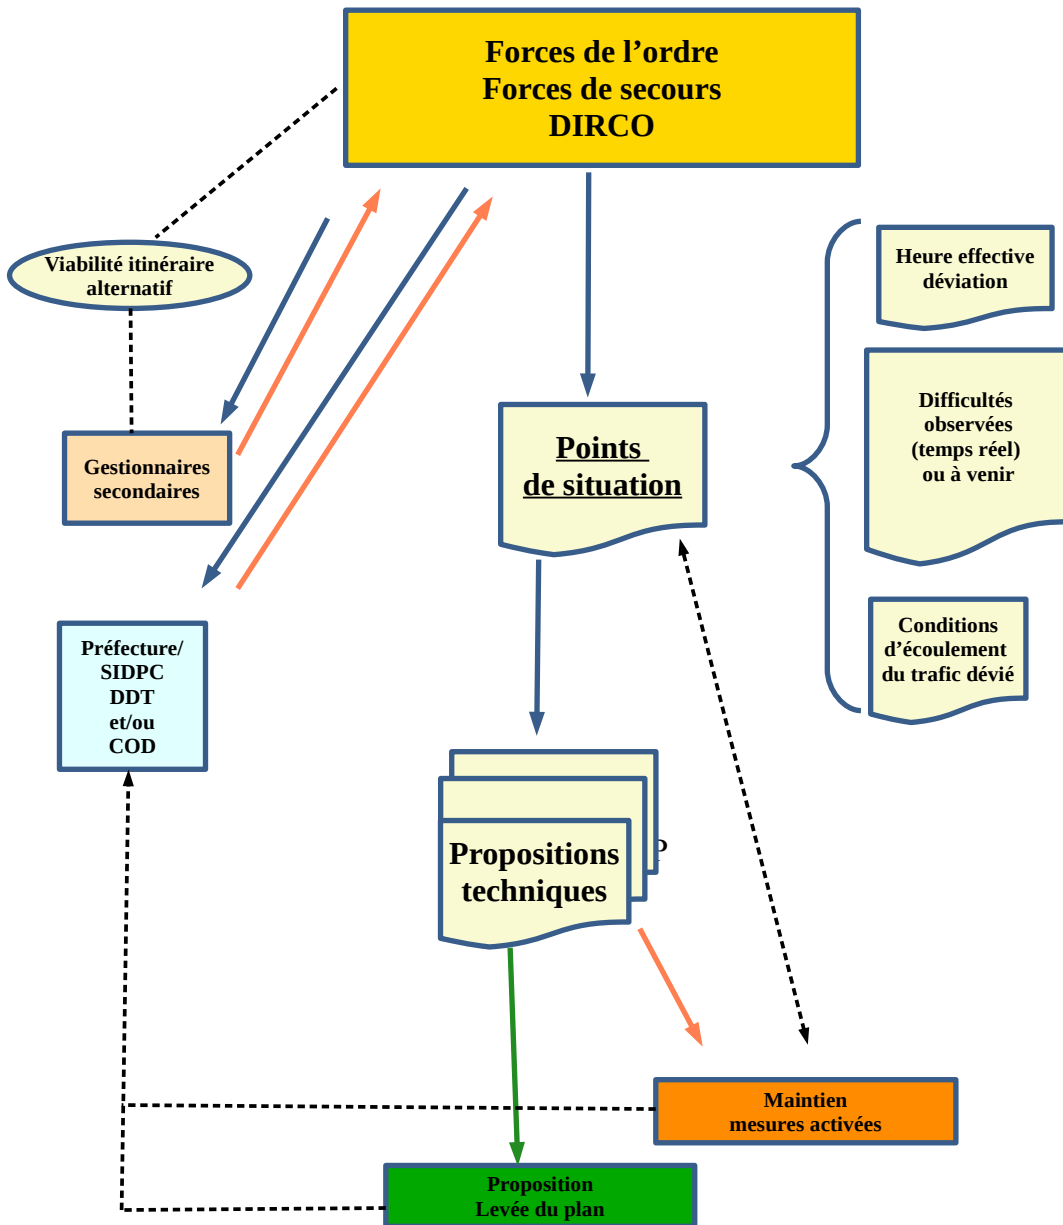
Forces de l’ordre
Forces de secours
DIRCO

Viabilité itinéraire alternatif

Gestionnaires secondaires

Préfecture/
SIDPC
DDT
et/ou
COD

Points de situation

Heure effective déviation

Difficultés observées (temps réel) ou à venir

Conditions d’écoulement du trafic dévié

Propositions techniques

Maintien mesures activées

Proposition
Levée du plan